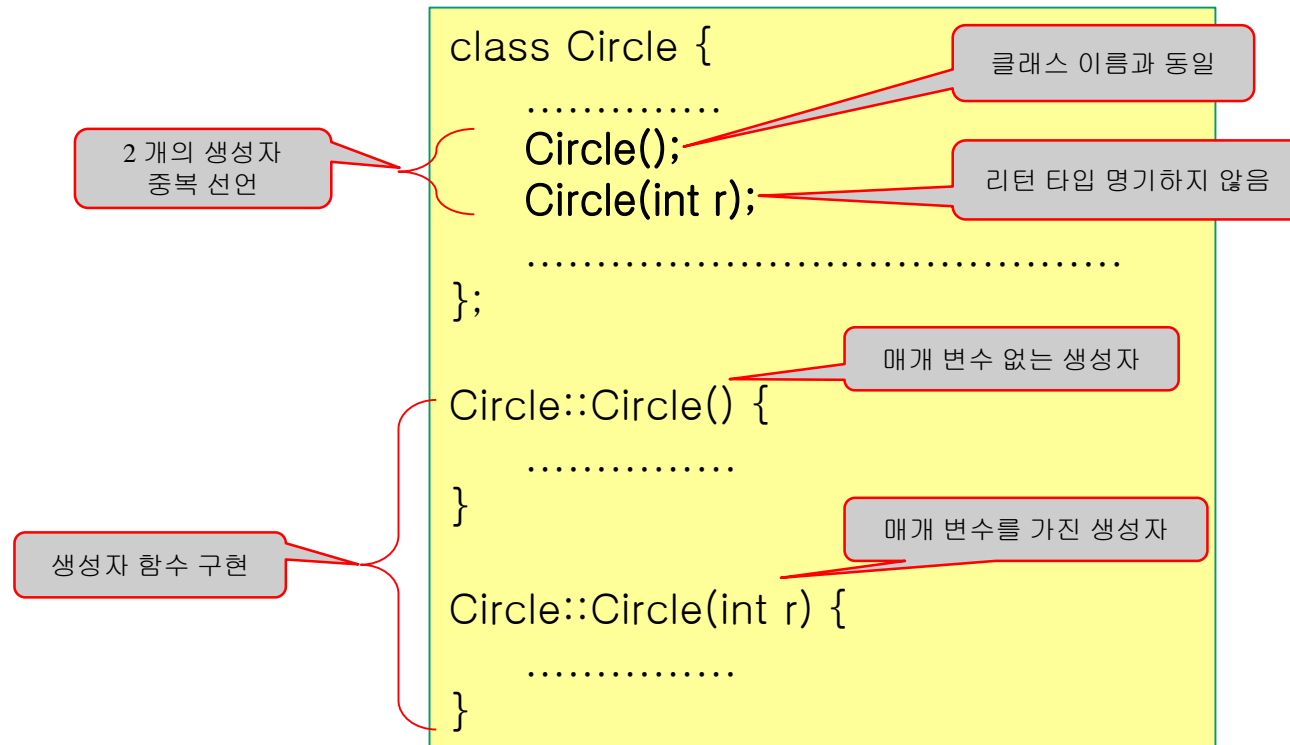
class Circle {
..............
Circle();
Circle(int r);
...........................................
};

Circle::Circle() {
...............
}

Circle::Circle(int r) {
...............
}

클래스 이름과 동일

2 개의 생성자
중복 선언

리턴 타입 명기하지 않음

매개 변수 없는 생성자

매개 변수를 가진 생성자

생성자 함수 구현